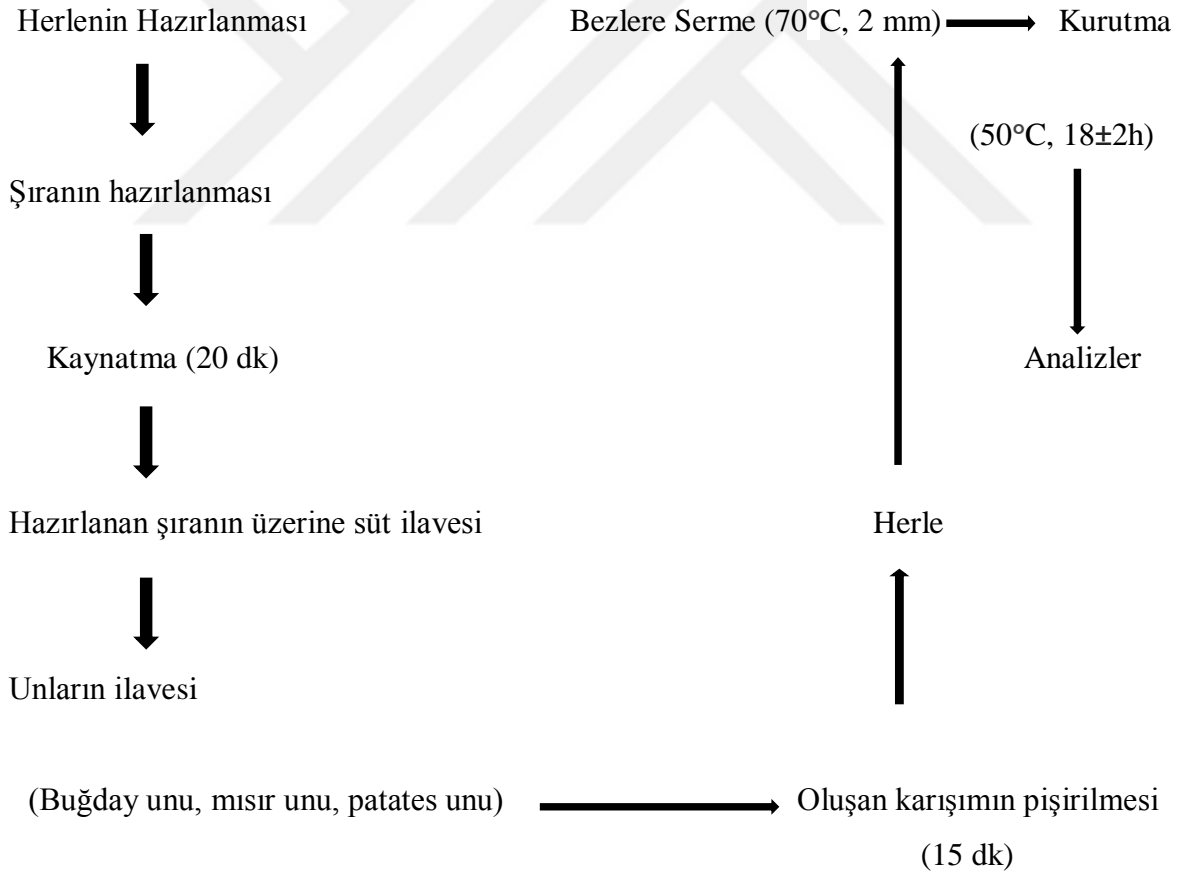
Herlenin Hazırlanması

Şıranın hazırlanması

Kaynatma (20 dk)

Hazırlanan şıranın üzerine süt ilavesi

Unların ilavesi

(Buğday unu, mısır unu, patates unu)

Oluşan karışımın pişirilmesi (15 dk)

Herle

Bezlere Serme (70°C, 2 mm)

Kurutma

(50°C, 18±2h)

Analizler